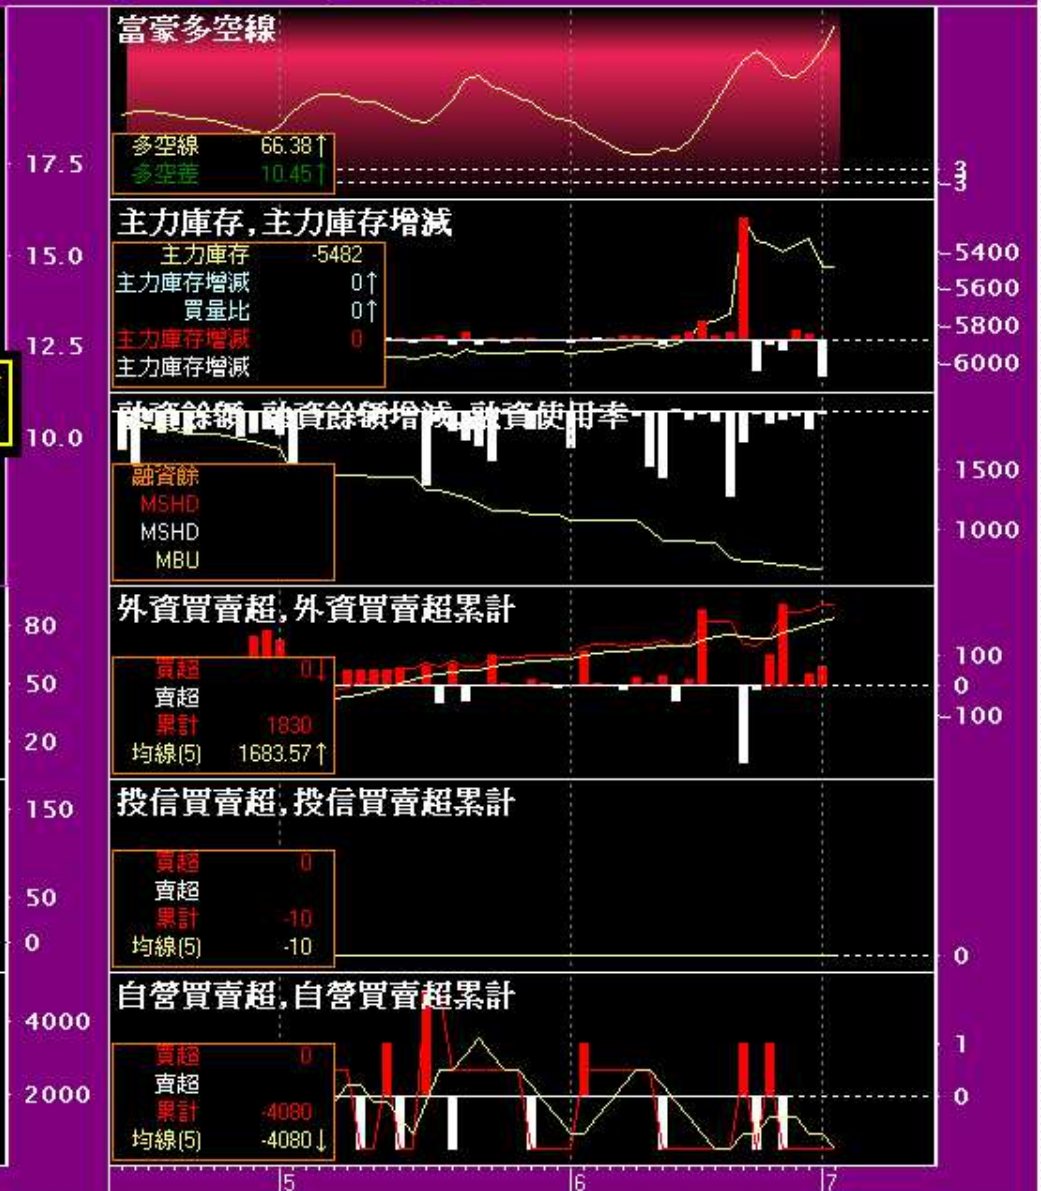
17.5
15.0
12.5
10.0
80
50
20
150
50
0
4000
2000

富豪多空線
多空線 66.38↑
多空差 10.45↑
3
3

主力庫存,主力庫存增減
主力庫存 -5482
主力庫存增減 0↑
買量比 0↑
主力庫存增減 0
主力庫存增減
5400
5600
5800
6000

融資餘額,融資餘額增減,融資使用率
融資餘
MSHD
MSHD
MBU
1500
1000

外資買賣超,外資買賣超累計
買超 0↓
賣超
累計 1830
均線(5) 1683.57↑
100
0
-100

投信買賣超,投信買賣超累計
買超 0
賣超
累計 -10
均線(5) -10
0

自營買賣超,自營買賣超累計
買超 0
賣超
累計 -4080
均線(5) -4080↓
1
0

5
6
7